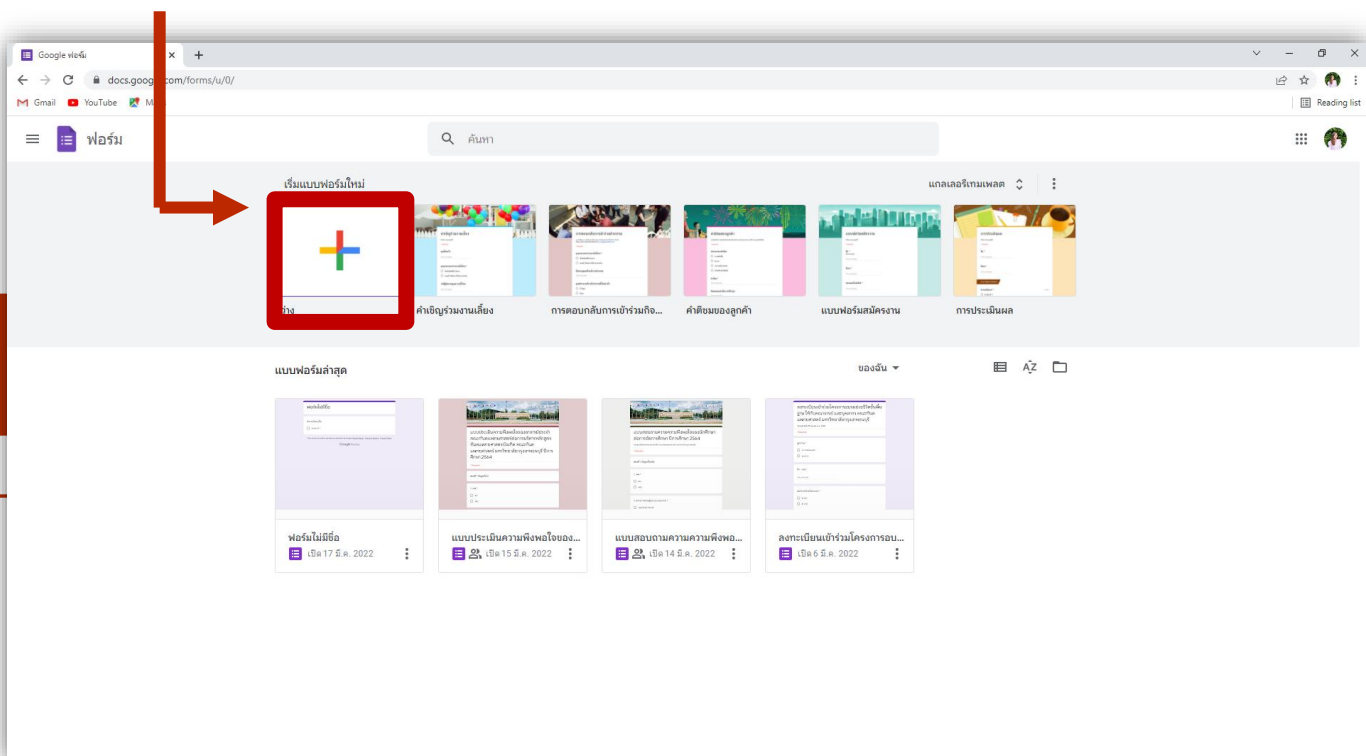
Google ฟอร์ม

docs.goog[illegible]com/forms/u/0/

Gmail YouTube M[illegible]

Reading list

ฟอร์ม

ค้นหา

เริ่มแบบฟอร์มใหม่

แกลเลอรีเทมเพลต

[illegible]ว่าง

คำเชิญร่วมงานเลี้ยง

การตอบกลับการเข้าร่วมกิจ...

คำติชมของลูกค้า

แบบฟอร์มสมัครงาน

การประเมินผล

แบบฟอร์มล่าสุด

ของฉัน

ฟอร์มไม่มีชื่อ
เปิด 17 มี.ค. 2022

แบบประเมินความพึงพอใจของ...
เปิด 15 มี.ค. 2022

แบบสอบถามความความพึงพอ...
เปิด 14 มี.ค. 2022

ลงทะเบียนเข้าร่วมโครงการอบ...
เปิด 6 มี.ค. 2022